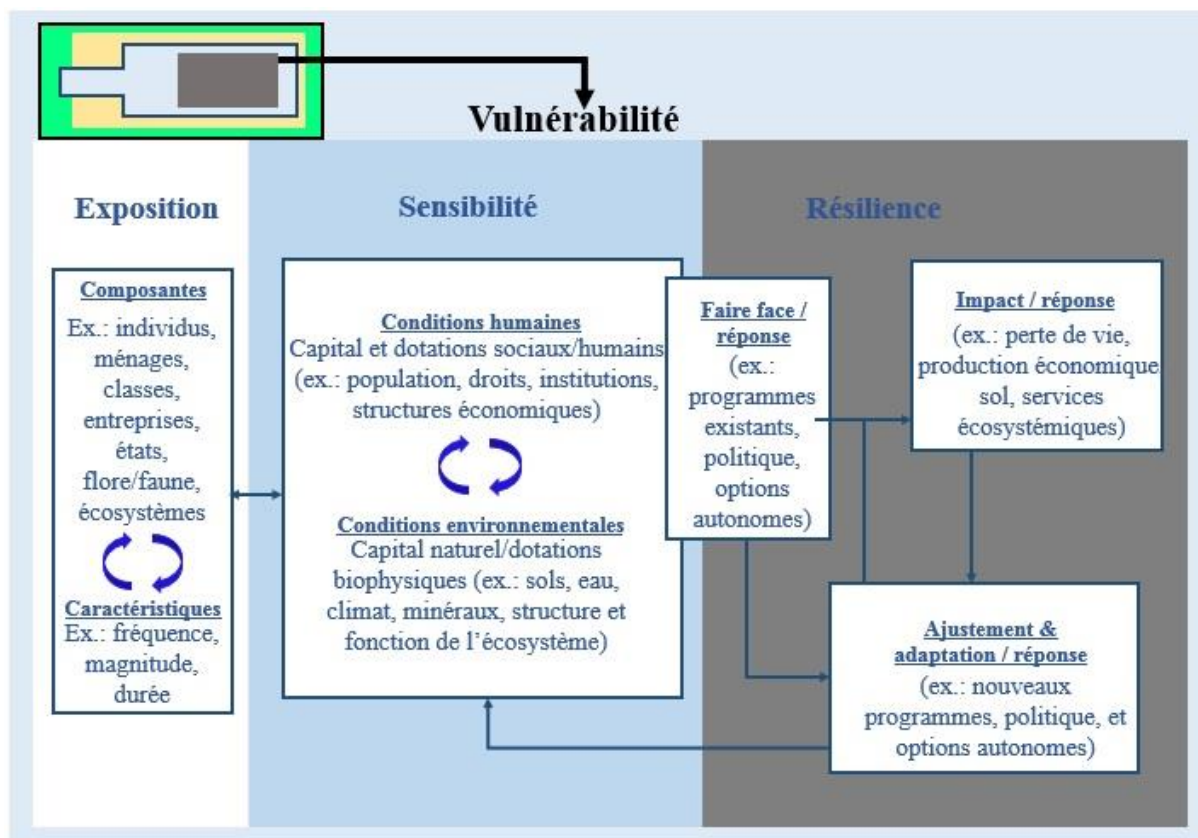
Vulnérabilité

Exposition

Sensibilité

Résilience

Composantes
Ex.: individus, ménages, classes, entreprises, états, flore/faune, écosystèmes

Caractéristiques
Ex.: fréquence, magnitude, durée

Conditions humaines
Capital et dotations sociaux/humains (ex.: population, droits, institutions, structures économiques)

Conditions environnementales
Capital naturel/dotations biophysiques (ex.: sols, eau, climat, minéraux, structure et fonction de l'écosystème)

Faire face / réponse
(ex.: programmes existants, politique, options autonomes)

Impact / réponse
(ex.: perte de vie, production économique sol, services écosystémiques)

Ajustement & adaptation / réponse
(ex.: nouveaux programmes, politique, et options autonomes)